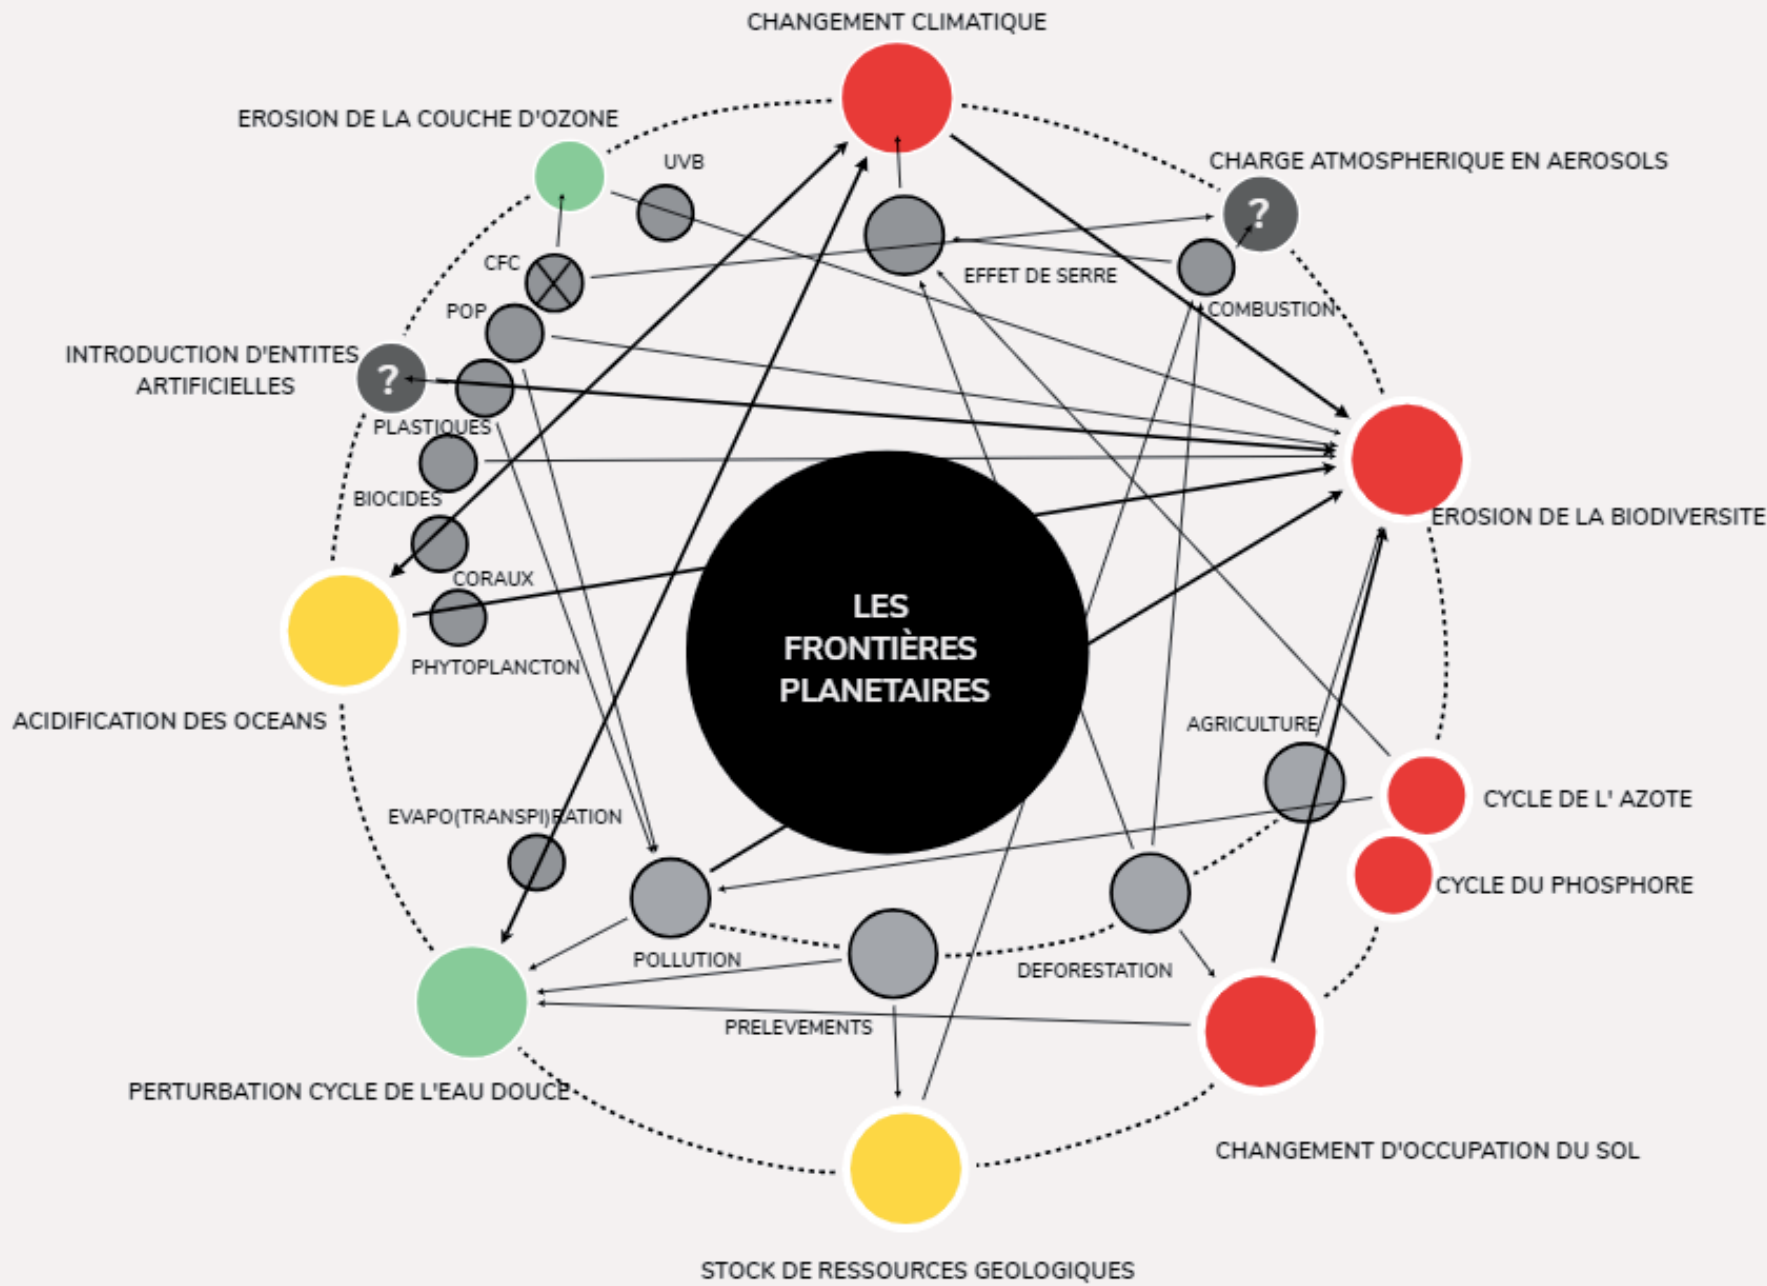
CHANGEMENT CLIMATIQUE

EROSION DE LA COUCHE D'OZONE

UVB

CHARGE ATMOSPHERIQUE EN AEROSOLS

?

CFC

EFFET DE SERRE

COMBUSTION

POP

INTRODUCTION D'ENTITES ARTIFICIELLES

?

PLASTIQUES

BIOCIDES

EROSION DE LA BIODIVERSITE

CORAUX

LES FRONTIÈRES PLANETAIRES

PHYTOPLANCTON

ACIDIFICATION DES OCEANS

AGRICULTURE

CYCLE DE L' AZOTE

EVAPO(TRANSPI)RATION

CYCLE DU PHOSPHORE

POLLUTION

DEFORESTATION

PRELEVEMENTS

PERTURBATION CYCLE DE L'EAU DOUCE

CHANGEMENT D'OCCUPATION DU SOL

STOCK DE RESSOURCES GEOLOGIQUES